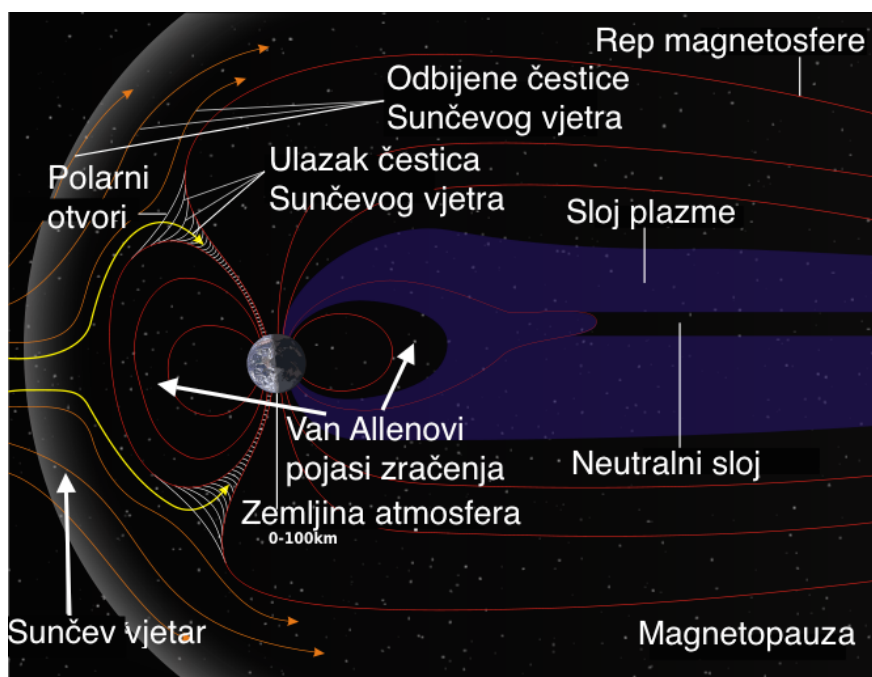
Rep magnetosfere

Odbijene čestice Sunčevog vjetra

Polarni otvori

Ulazak čestica Sunčevog vjetra

Sloj plazme

Van Allenovi pojasi zračenja

Neutralni sloj

Zemljina atmosfera
0-100km

Sunčev vjetar

Magnetopauza